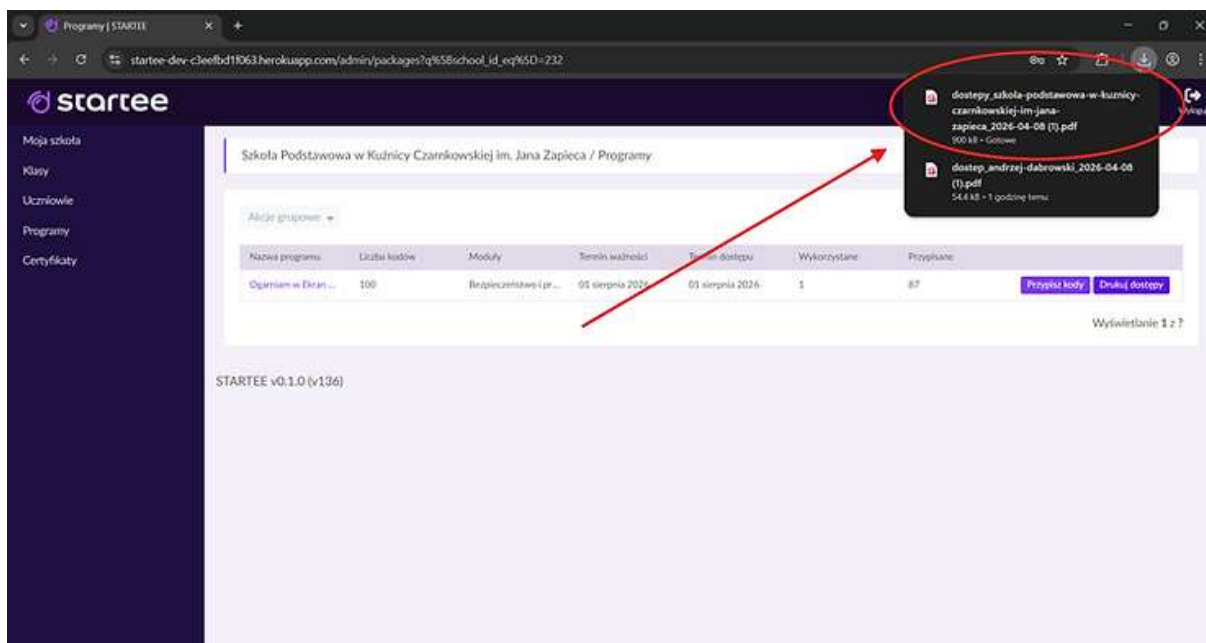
Programy | STARTEE
startee-dev-c3eefbd1f063.herokuapp.com/admin/packages?q%5Bschool_id_eq%5D=232

startee
Moja szkoła
Klasy
Uczniowie
Programy
Certyfikaty

Szkoła Podstawowa w Kuźnicy Czarnkowskiej im. Jana Zapieca / Programy

dostepy_szkola-podstawowa-w-kuznicy-czarnkowskiej-im-jana-zapieca_2026-04-08 (1).pdf
900 kB • Gotowe
dostep_andrzej-dabrowski_2026-04-08 (1).pdf
54.4 kB • 1 godzinę temu

Wyloguj

Akcje grupowe

| Nazwa programu | Liczba kodów | Moduły | Termin ważności | Termin dostępu | Wykorzystane | Przypisane | |
|---|---|---|---|---|---|---|---|
| Ogarniam w Ekran ... | 100 | Bezpieczeństwo i pr... | 01 sierpnia 2026 | 01 sierpnia 2026 | 1 | 87 | Przypisz kody Drukuj dostępy |

Wyświetlanie 1 z ?

STARTEE v0.1.0 (v136)